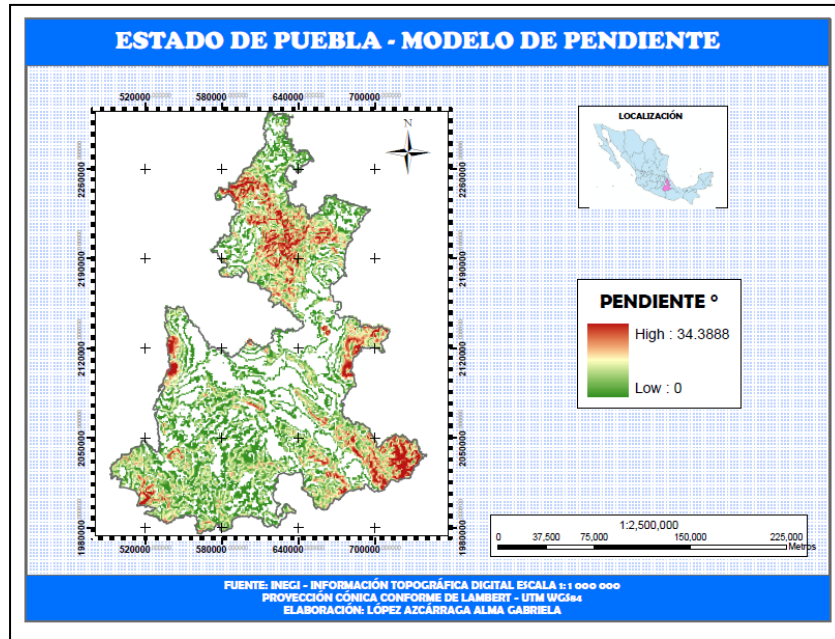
ESTADO DE PUEBLA - MODELO DE PENDIENTE

520000 580000 640000 700000

N

2260000 2190000 2120000 2050000 1980000

2260000 2190000 2120000 2050000 1980000

520000 580000 640000 700000

LOCALIZACIÓN

PENDIENTE °

High : 34.3888

Low : 0

1:2,500,000

0 37,500 75,000 150,000 225,000 Metros

FUENTE: INEGI - INFORMACIÓN TOPOGRÁFICA DIGITAL ESCALA 1: 1 000 000
PROYECCIÓN CÓNICA CONFORME DE LAMBERT - UTM WGS84
ELABORACIÓN: LÓPEZ AZCÁRRAGA ALMA GABRIELA